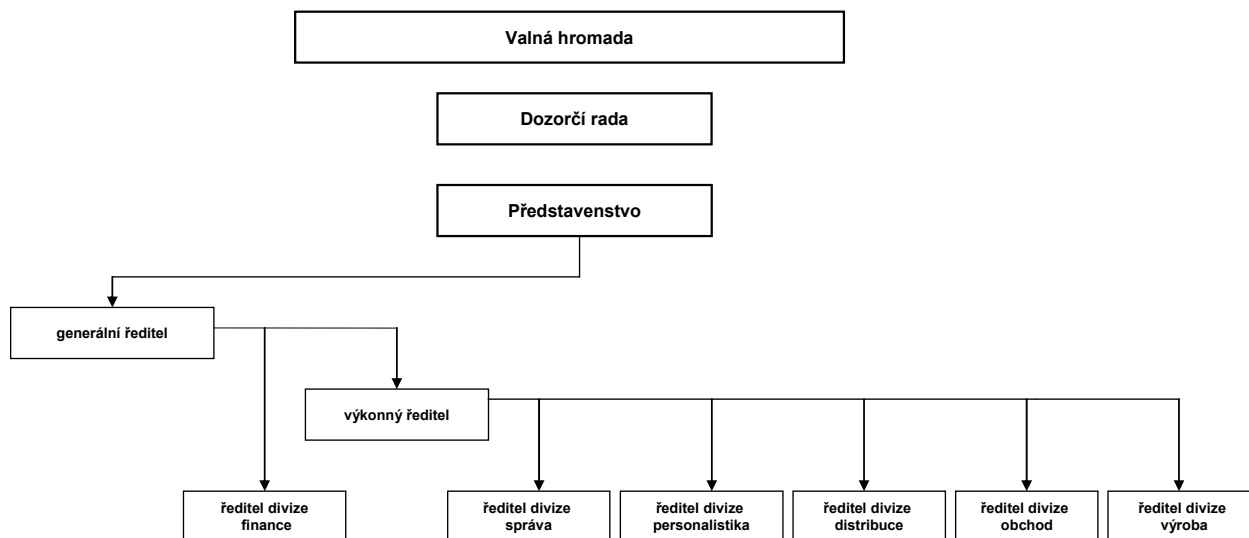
Valná hromada

Dozorčí rada

Představenstvo

generální ředitel

výkonný ředitel

ředitel divize finance

ředitel divize správa

ředitel divize personalistika

ředitel divize distribuce

ředitel divize obchod

ředitel divize výroba